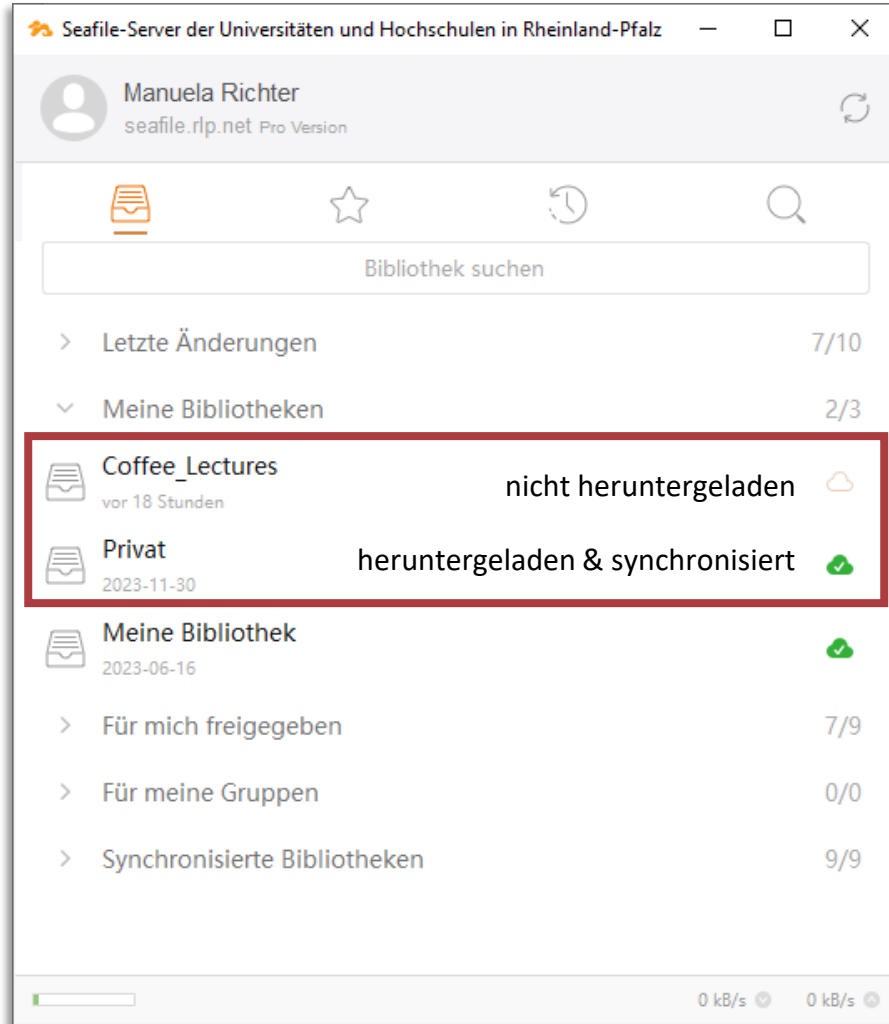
Seafile-Server der Universitäten und Hochschulen in Rheinland-Pfalz

Manuela Richter
seafile.rlp.net Pro Version

Bibliothek suchen

Letzte Änderungen 7/10

Meine Bibliotheken 2/3

Coffee_Lectures
vor 18 Stunden
nicht heruntergeladen

Privat
2023-11-30
heruntergeladen & synchronisiert

Meine Bibliothek
2023-06-16

Für mich freigegeben 7/9

Für meine Gruppen 0/0

Synchronisierte Bibliotheken 9/9

0 kB/s 0 kB/s